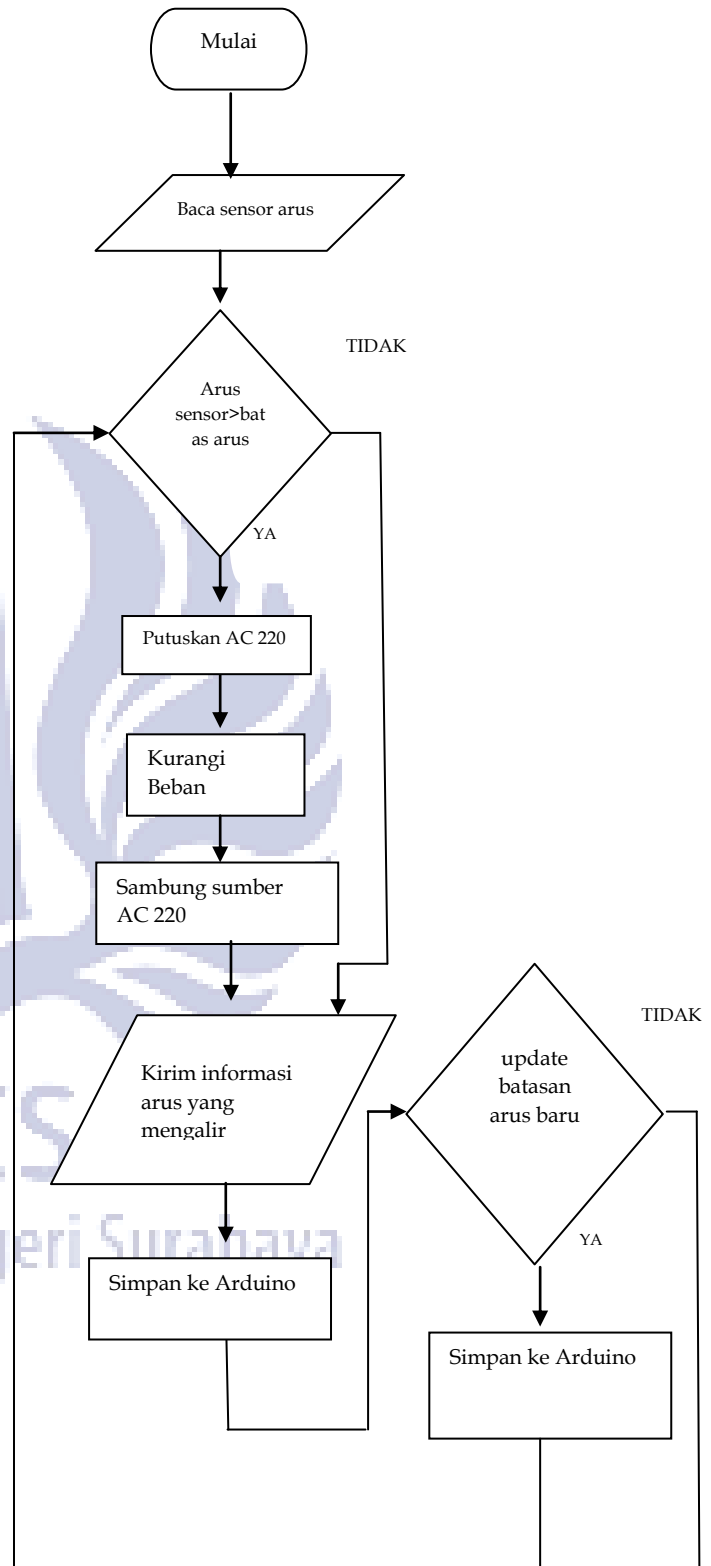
Mulai

Baca sensor arus

TIDAK

Arus sensor>bat as arus

YA

Putuskan AC 220

Kurangi Beban

Sambung sumber AC 220

TIDAK

Kirim informasi arus yang mengalir

update batasan arus baru

YA

Simpan ke Arduino

Simpan ke Arduino

eri Surabaya